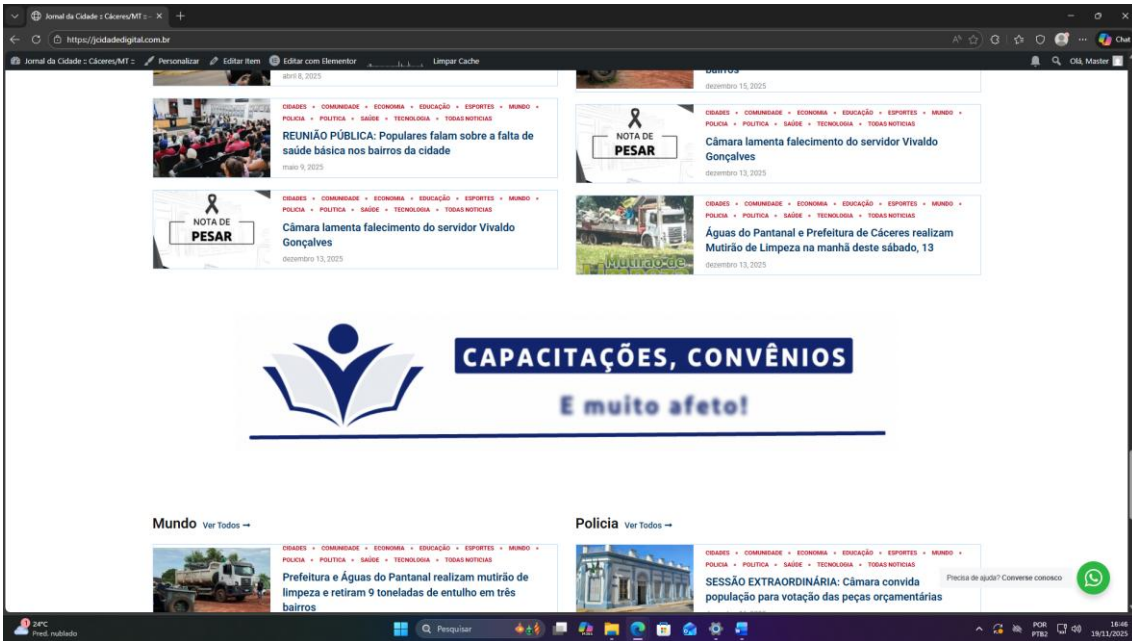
Jornal da Cidade :: Cáceres/MT :: ×

https://jcidadedigital.com.br

Jornal da Cidade :: Cáceres/MT :: Personalizar Editar Item Editar com Elementor Limpar Cache

Olá, Master

abril 8, 2025

CIDADES • COMUNIDADE • ECONOMIA • EDUCAÇÃO • ESPORTES • MUNDO • POLICIA • POLITICA • SAÚDE • TECNOLOGIA • TODAS NOTICIAS

REUNIÃO PÚBLICA: Populares falam sobre a falta de saúde básica nos bairros da cidade

maio 9, 2025

NOTA DE PESAR

CIDADES • COMUNIDADE • ECONOMIA • EDUCAÇÃO • ESPORTES • MUNDO • POLICIA • POLITICA • SAÚDE • TECNOLOGIA • TODAS NOTICIAS

Câmara lamenta falecimento do servidor Vivaldo Gonçalves

dezembro 13, 2025

dezembro 15, 2025

NOTA DE PESAR

CIDADES • COMUNIDADE • ECONOMIA • EDUCAÇÃO • ESPORTES • MUNDO • POLICIA • POLITICA • SAÚDE • TECNOLOGIA • TODAS NOTICIAS

Câmara lamenta falecimento do servidor Vivaldo Gonçalves

dezembro 13, 2025

CIDADES • COMUNIDADE • ECONOMIA • EDUCAÇÃO • ESPORTES • MUNDO • POLICIA • POLITICA • SAÚDE • TECNOLOGIA • TODAS NOTICIAS

Águas do Pantanal e Prefeitura de Cáceres realizam Mutirão de Limpeza na manhã deste sábado, 13

dezembro 13, 2025

CAPACITAÇÕES, CONVÊNIOS

E muito afeto!

Mundo Ver Todos →

CIDADES • COMUNIDADE • ECONOMIA • EDUCAÇÃO • ESPORTES • MUNDO • POLICIA • POLITICA • SAÚDE • TECNOLOGIA • TODAS NOTICIAS

Prefeitura e Águas do Pantanal realizam mutirão de limpeza e retiram 9 toneladas de entulho em três bairros

Policia Ver Todos →

CIDADES • COMUNIDADE • ECONOMIA • EDUCAÇÃO • ESPORTES • MUNDO • POLICIA • POLITICA • SAÚDE • TECNOLOGIA • TODAS NOTICIAS

SESSÃO EXTRAORDINÁRIA: Câmara convida população para votação das peças orçamentárias

Precisa de ajuda? Converse conosco

24°C Pred. nublado

Pesquisar

POR PTB2 16:46 19/11/2025